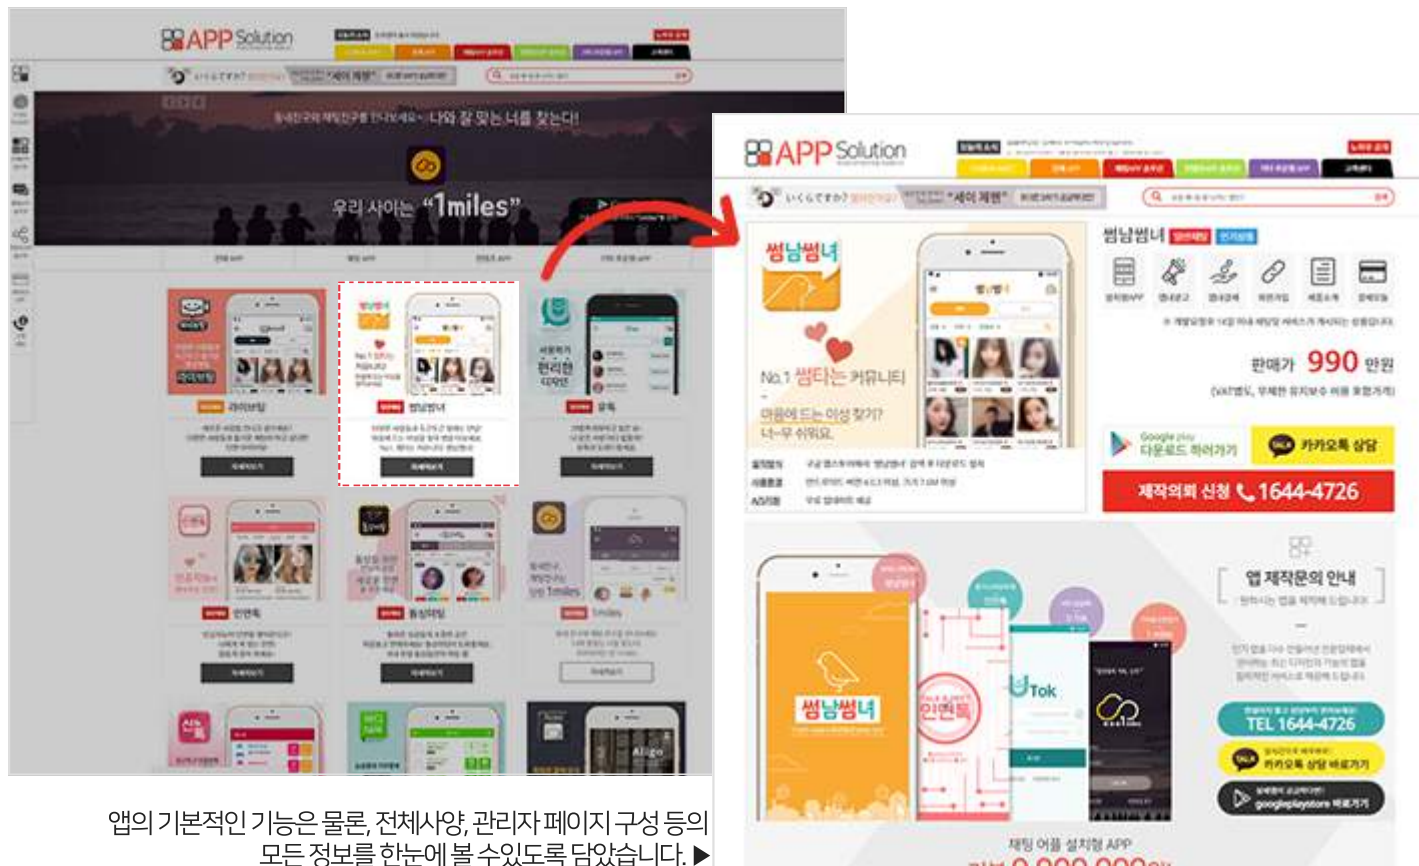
APP Solution

나와 잘 맞는 너를 찾는다!

우리 사이는 "1miles"

라이브채팅

썸남썸녀

글톡

인연톡

동성채팅

1miles

APP Solution

"세이 제팬"

썸남썸녀

No.1 썸타는 커뮤니티

마음에드는 이성 찾기? 너~무 쉬워요

썸남썸녀

판매가 990 만원

Google play 다운로드 하러가기

카카오톡 상담

제작의뢰 신청 1644-4726

썸남썸녀

인연톡

Tok

앱 제작문의 안내

TEL 1644-4726

카카오톡 상담 바로가기

googleplaystore 바로가기

채팅 어플 설치형 APP

앱의 기본적인 기능은 물론, 전체사양, 관리자 페이지 구성 등의 모든 정보를 한눈에 볼 수있도록 담았습니다. ▶